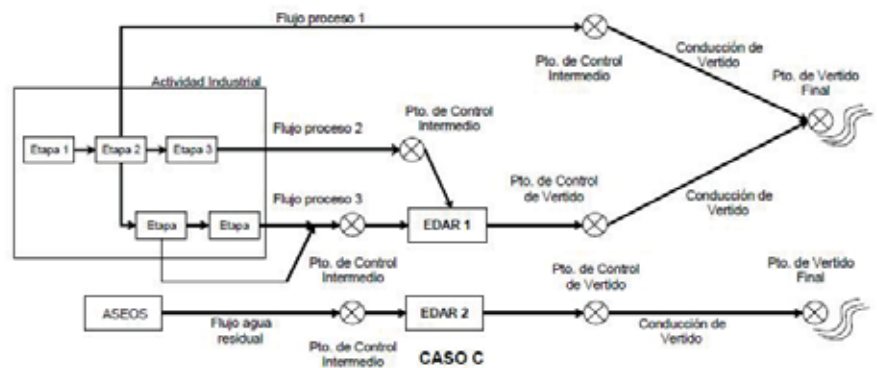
Flujo proceso 1

Pto. de Control Intermedio

Conducción de Vertido

Pto. de Vertido Final

Actividad Industrial

Etapa 1

Etapa 2

Etapa 3

Flujo proceso 2

Pto. de Control Intermedio

Etapa

Etapa

Flujo proceso 3

EDAR 1

Pto. de Control de Vertido

Conducción de Vertido

Pto. de Control Intermedio

ASEOS

Flujo agua residual

Pto. de Control Intermedio

EDAR 2

Pto. de Control de Vertido

Conducción de Vertido

Pto. de Vertido Final

CASO C